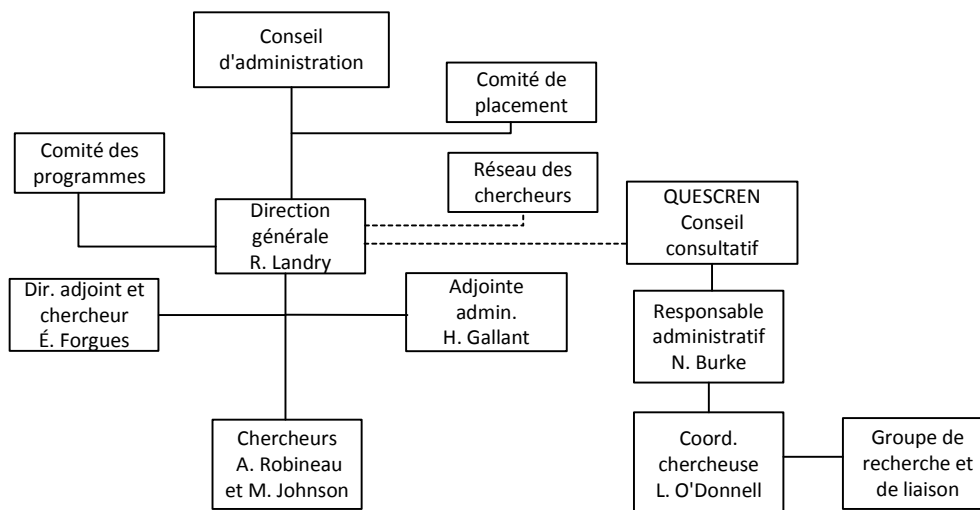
Conseil d'administration

Comité de placement

Comité des programmes

Réseau des chercheurs

Direction générale
R. Landry

QUESCREN
Conseil consultatif

Dir. adjoint et chercheur
É. Forgues

Adjointe admin.
H. Gallant

Responsable administratif
N. Burke

Chercheurs
A. Robineau et M. Johnson

Coord. chercheuse
L. O'Donnell

Groupe de recherche et de liaison